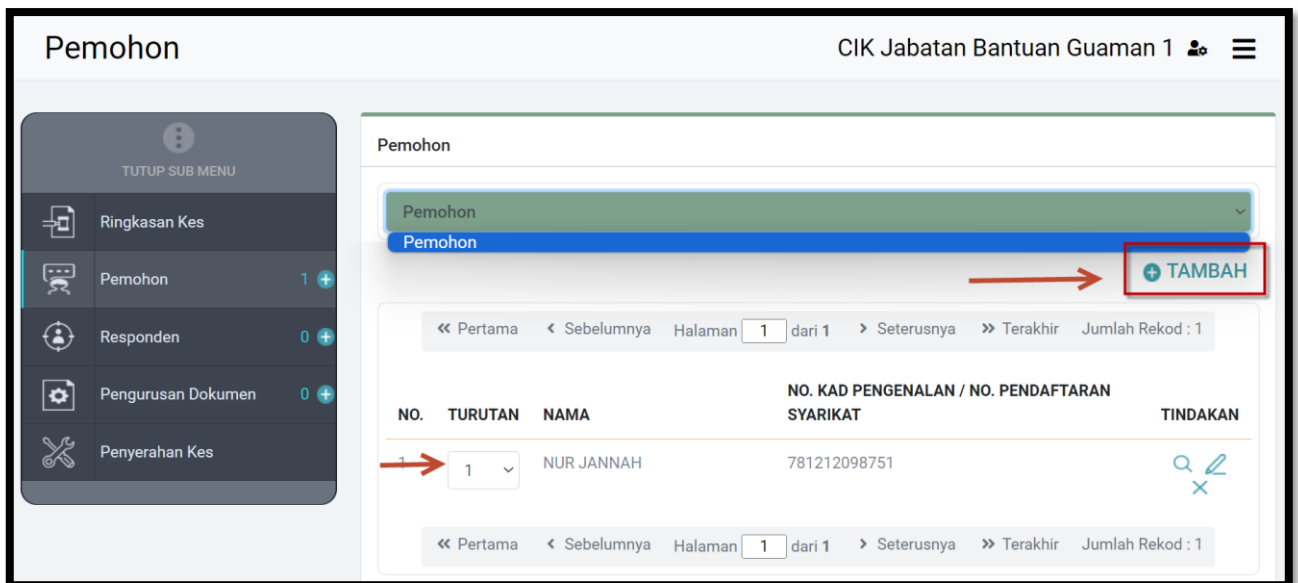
Pemohon

CIK Jabatan Bantuan Guaman 1

TUTUP SUB MENU

Ringkasan Kes

Pemohon 1

Responden 0

Pengurusan Dokumen 0

Penyerahan Kes

Pemohon

Pemohon

Pemohon

TAMBAH

« Pertama ‹ Sebelumnya Halaman 1 dari 1 › Seterusnya » Terakhir Jumlah Rekod : 1

| NO. | TURUTAN | NAMA | NO. KAD PENGENALAN / NO. PENDAFTARAN SYARIKAT | TINDAKAN |
|---|---|---|---|---|
| 1 | 1 | NUR JANNAH | 781212098751 | |

« Pertama ‹ Sebelumnya Halaman 1 dari 1 › Seterusnya » Terakhir Jumlah Rekod : 1